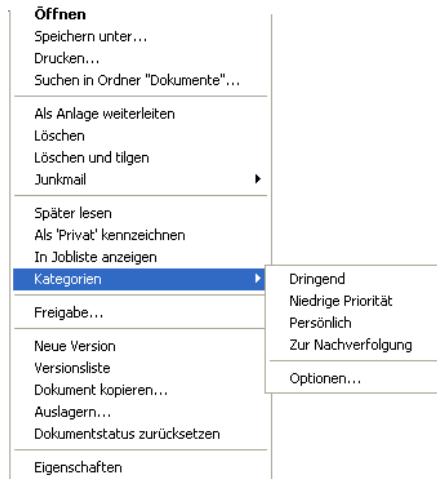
Öffnen
Speichern unter...
Drucken...
Suchen in Ordner "Dokumente"...

Als Anlage weiterleiten
Löschen
Löschen und tilgen
Junkmail

Später lesen
Als 'Privat' kennzeichnen
In Jobliste anzeigen
Kategorien

Freigabe...

Neue Version
Versionsliste
Dokument kopieren...
Auslagern...
Dokumentstatus zurücksetzen

Eigenschaften

Dringend
Niedrige Priorität
Persönlich
Zur Nachverfolgung

Optionen...